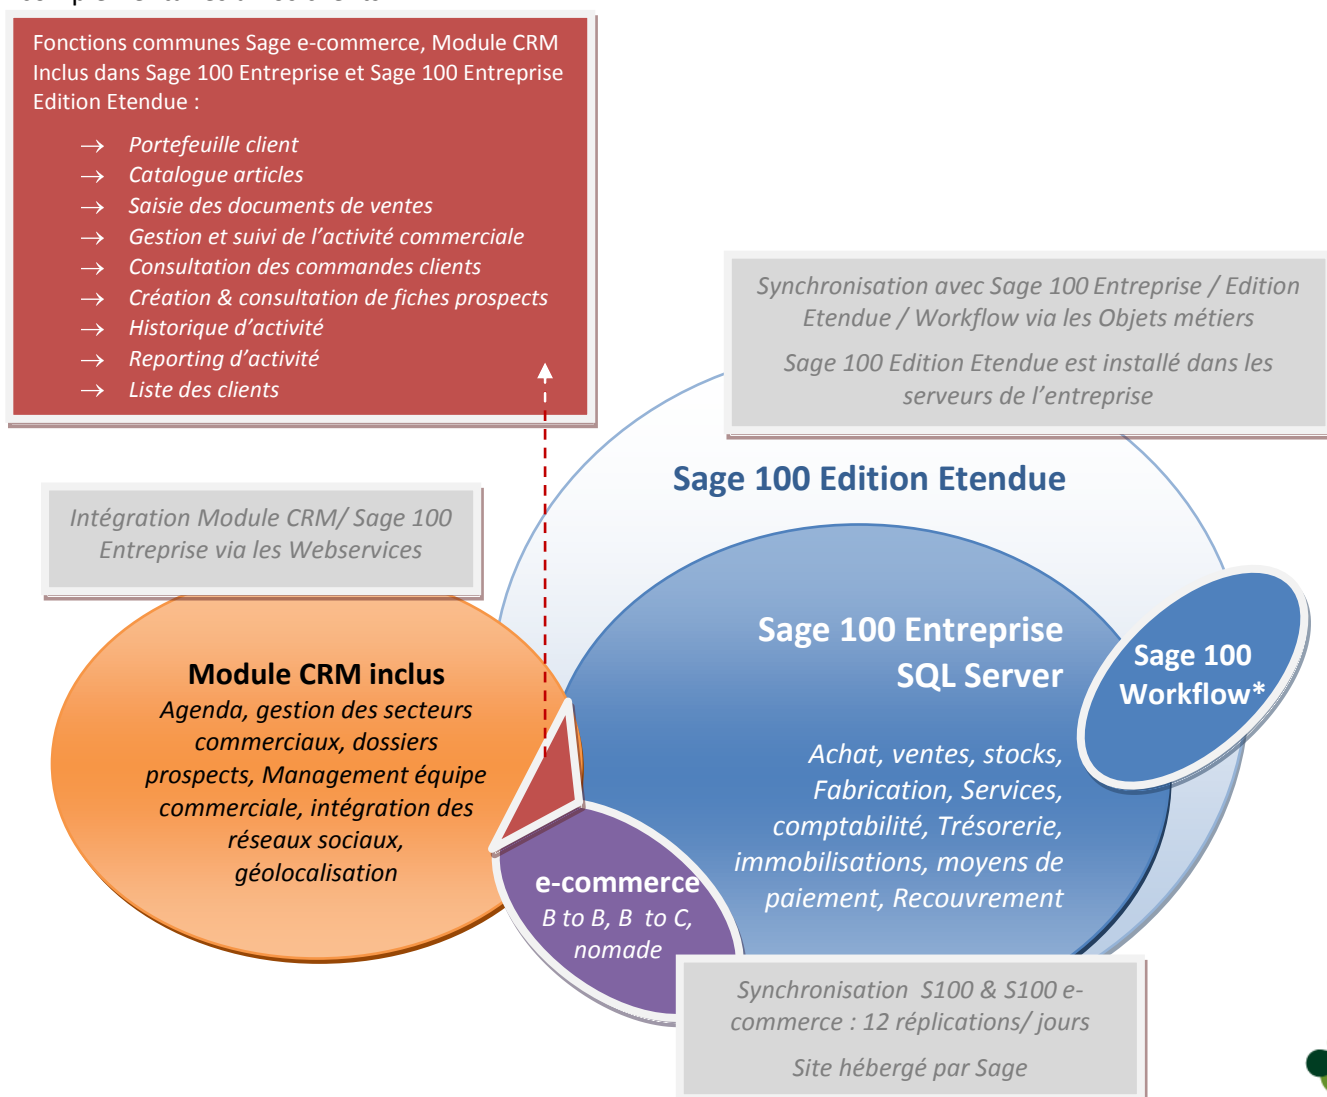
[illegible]

Fonctions communes Sage e-commerce, Module CRM Inclus dans Sage 100 Entreprise et Sage 100 Entreprise Edition Etendue :

→ Portefeuille client
→ Catalogue articles
→ Saisie des documents de ventes
→ Gestion et suivi de l'activité commerciale
→ Consultation des commandes clients
→ Création & consultation de fiches prospects
→ Historique d'activité
→ Reporting d'activité
→ Liste des clients

Synchronisation avec Sage 100 Entreprise / Edition Etendue / Workflow via les Objets métiers

Sage 100 Edition Etendue est installé dans les serveurs de l'entreprise

Sage 100 Edition Etendue

Intégration Module CRM/ Sage 100 Entreprise via les Webservices

Module CRM inclus
Agenda, gestion des secteurs commerciaux, dossiers prospects, Management équipe commerciale, intégration des réseaux sociaux, géolocalisation

Sage 100 Entreprise SQL Server

Sage 100 Workflow*

Achat, ventes, stocks, Fabrication, Services, comptabilité, Trésorerie, immobilisations, moyens de paiement, Recouvrement

e-commerce
B to B, B to C, nomade

Synchronisation S100 & S100 e-commerce : 12 réplications/ jours

Site hébergé par Sage